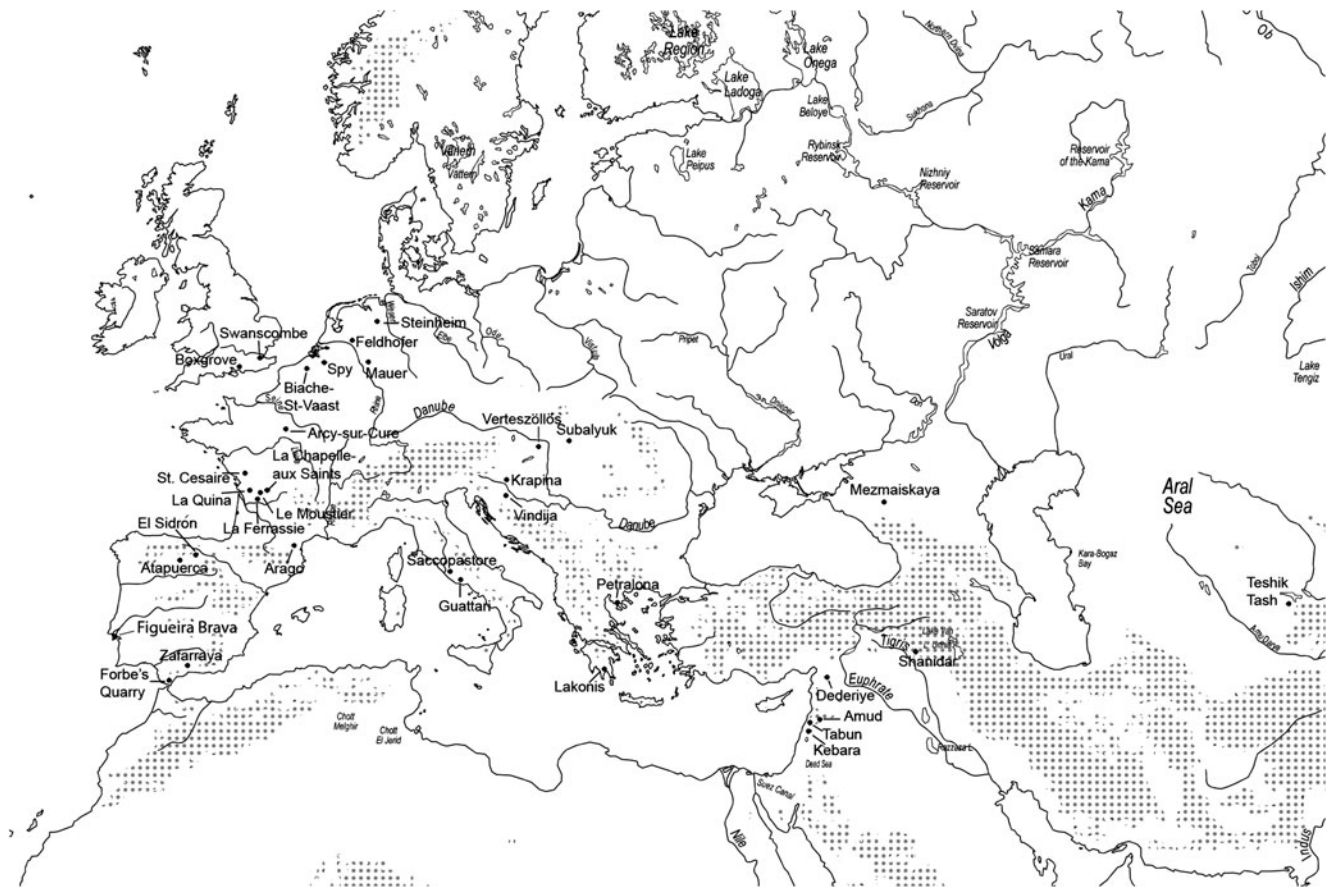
Lake Region
Lake Onega
Lake Ladoga
Lake Beloye
Ob
Vänern
Vättern
Lake Peipus
Rybinsk Reservoir
Nizhniy Reservoir
Reservoir of the Kama
Kama
Samara Reservoir
Saratov Reservoir
Volga
Ishim
Ural
Lake Tengiz
Swanscombe
Boxgrove
Steinheim
Feldhofer
Spy
Mauer
Biache-St-Vaast
Oder
Elbe
Rhine
Seine
Pripet
Dnieper
Don
Danube
Verteszöllös
Subalyuk
Arcy-sur-Cure
La Chapelle-aux Saints
St. Cesaire
La Quina
Le Moustier
La Ferrassie
El Sidrón
Krapina
Vindija
Danube
Mezmaiskaya
Aral Sea
Atapuerca
Arago
Saccopastore
Guattari
Petralona
Kara-Bogaz Bay
Teshik Tash
Figueira Brava
Zafarraya
Forbe's Quarry
Lakonis
Tigris
Shanidar
Euphrates
Dederiye
Amud
Tabun
Kebara
Dead Sea
Chott Melghir
Chott El Jerid
Suez Canal
Nile
Indus